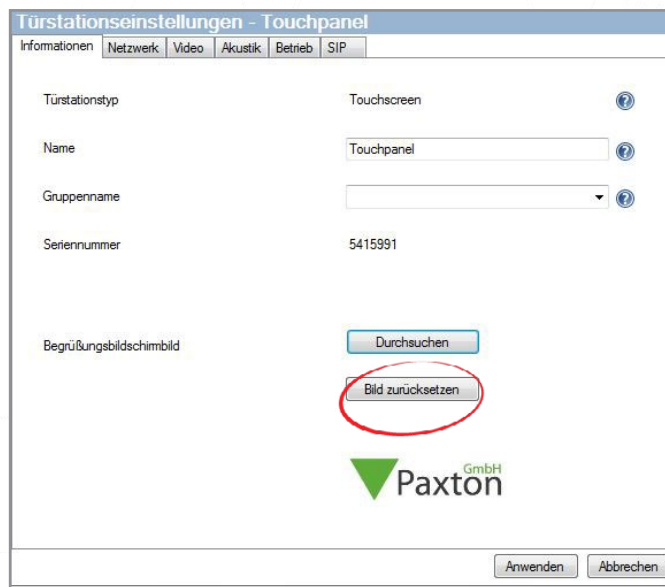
Türstationseinstellungen - Touchpanel

Informationen | Netzwerk | Video | Akustik | Betrieb | SIP

Türstationstyp Touchscreen

Name Touchpanel

Gruppenname

Seriennummer 5415991

Begrüßungsbildschirmbild Durchsuchen

Bild zurücksetzen

Paxton GmbH

Anwenden Abbrechen